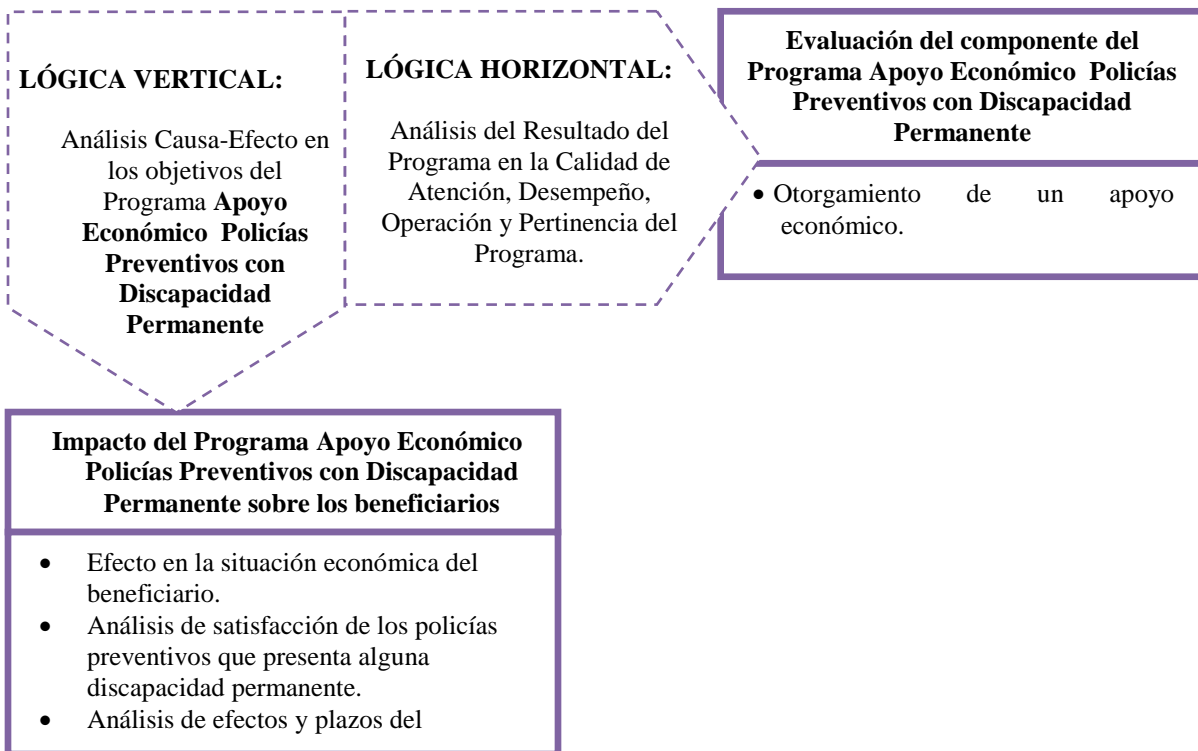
LÓGICA VERTICAL:

Análisis Causa-Efecto en los objetivos del Programa **Apoyo Económico Policías Preventivos con Discapacidad Permanente**

LÓGICA HORIZONTAL:

Análisis del Resultado del Programa en la Calidad de Atención, Desempeño, Operación y Pertinencia del Programa.

**Evaluación del componente del Programa Apoyo Económico Policías Preventivos con Discapacidad Permanente**

- Otorgamiento de un apoyo económico.

**Impacto del Programa Apoyo Económico Policías Preventivos con Discapacidad Permanente sobre los beneficiarios**

- Efecto en la situación económica del beneficiario.
- Análisis de satisfacción de los policías preventivos que presenta alguna discapacidad permanente.
- Análisis de efectos y plazos del